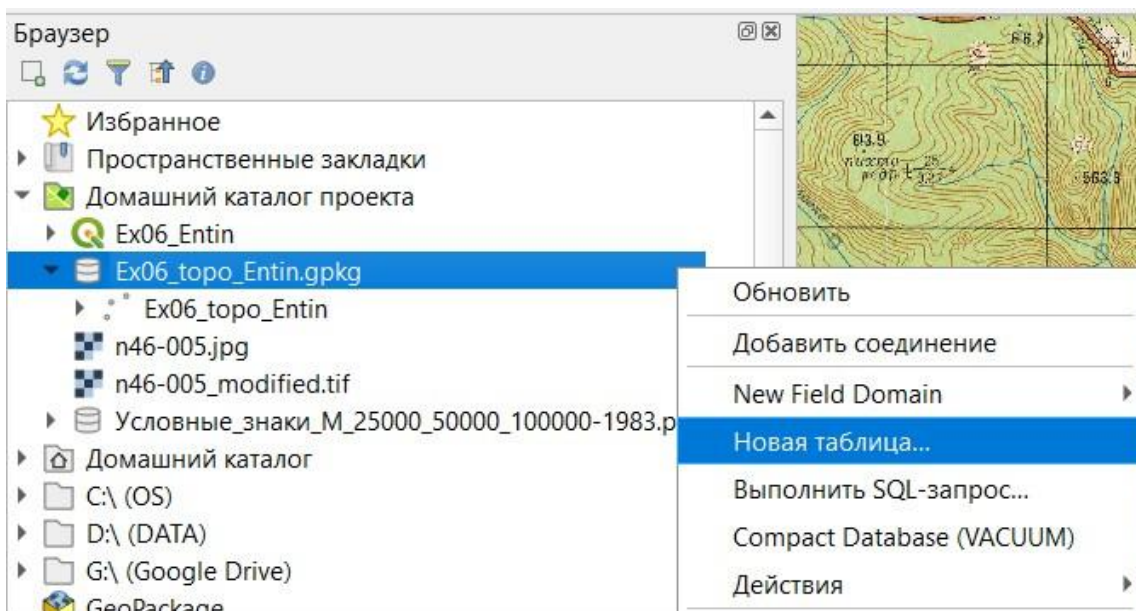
Браузер

Избранное
Пространственные закладки
Домашний каталог проекта
Ex06_Entin
Ex06_topo_Entin.gpkg
Ex06_topo_Entin
n46-005.jpg
n46-005_modified.tif
Условные_знаки_М_25000_50000_100000-1983.p
Домашний каталог
C:\ (OS)
D:\ (DATA)
G:\ (Google Drive)
GeoPackage

Обновить
Добавить соединение
New Field Domain
Новая таблица...
Выполнить SQL-запрос...
Compact Database (VACUUM)
Действия

613.9
563.9